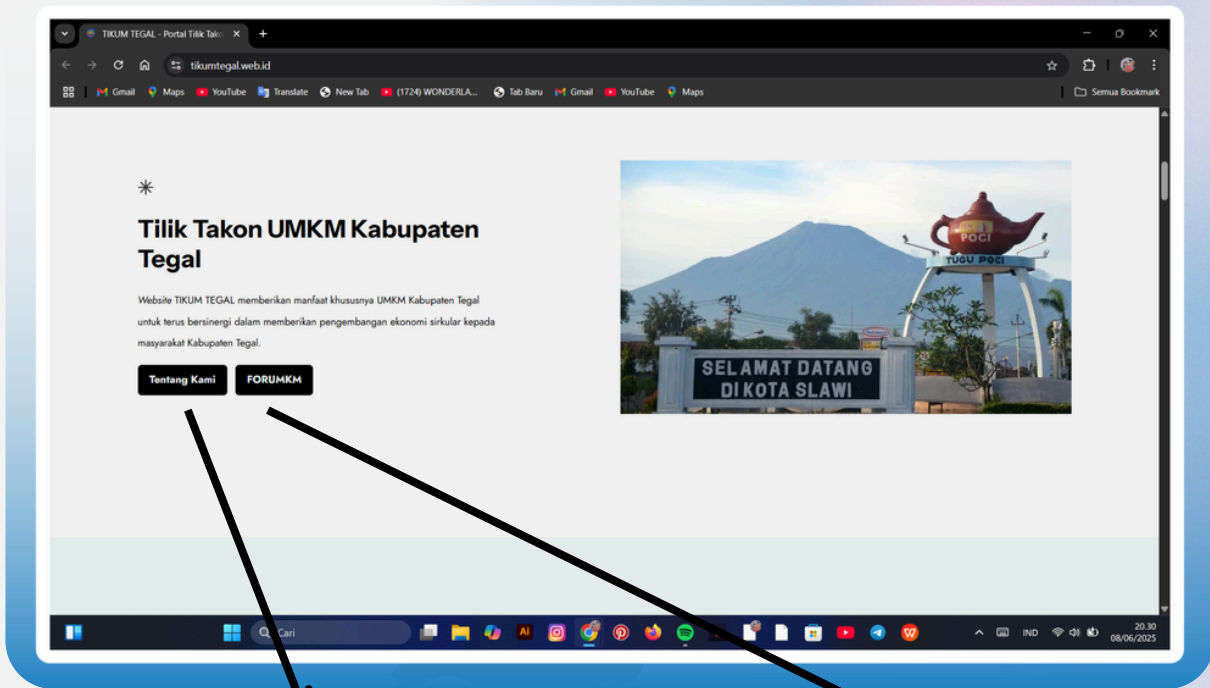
TIKUM TEGAL - Portal Tilik Tako

tikumtegal.web.id

Gmail Maps YouTube Translate New Tab (1724) WONDERLA... Tab Baru Gmail YouTube Maps

Semua Bookmark

Tilik Takon UMKM Kabupaten Tegal

Website TIKUM TEGAL memberikan manfaat khususnya UMKM Kabupaten Tegal untuk terus bersinergi dalam memberikan pengembangan ekonomi sirkular kepada masyarakat Kabupaten Tegal.

Tentang Kami

FORUMKM

POCI

TUGU POCI

SELAMAT DATANG DI KOTA SLAWI

Cari

IND

20.30
08/06/2025